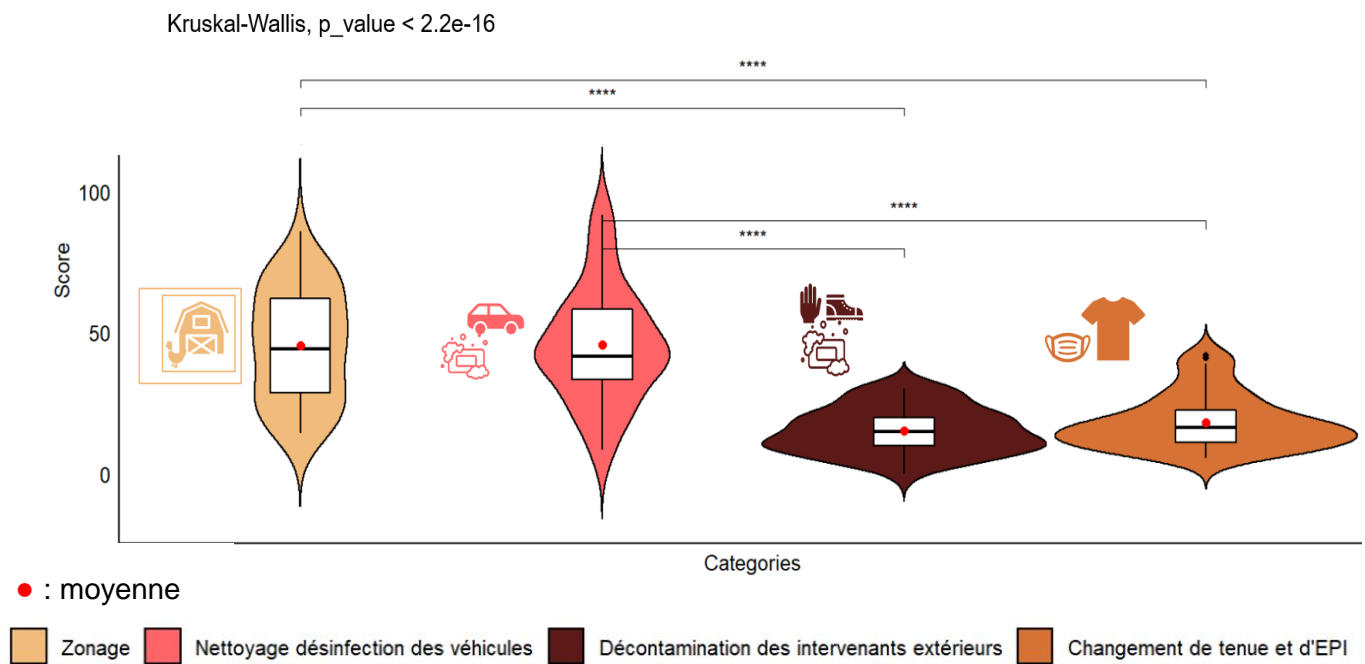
Kruskal-Wallis, p_value < 2.2e-16

****

****

****

****

100

50

0

Score

Categories

● : moyenne

Zonage

Nettoyage désinfection des véhicules

Décontamination des intervenants extérieurs

Changement de tenue et d'EPI